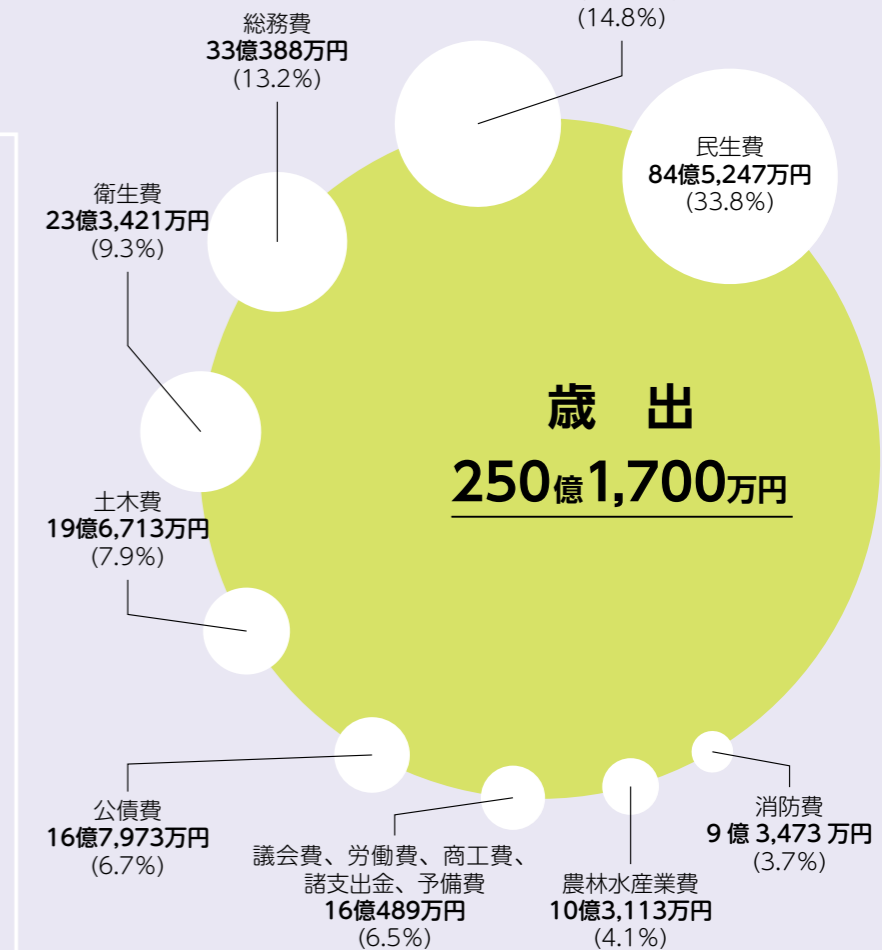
(14.8%)

総務費
33億388万円
(13.2%)

民生費
84億5,247万円
(33.8%)

衛生費
23億3,421万円
(9.3%)

歳　出
250億1,700万円

土木費
19億6,713万円
(7.9%)

公債費
16億7,973万円
(6.7%)

議会費、労働費、商工費、諸支出金、予備費
16億489万円
(6.5%)

農林水産業費
10億3,113万円
(4.1%)

消防費
9億3,473万円
(3.7%)